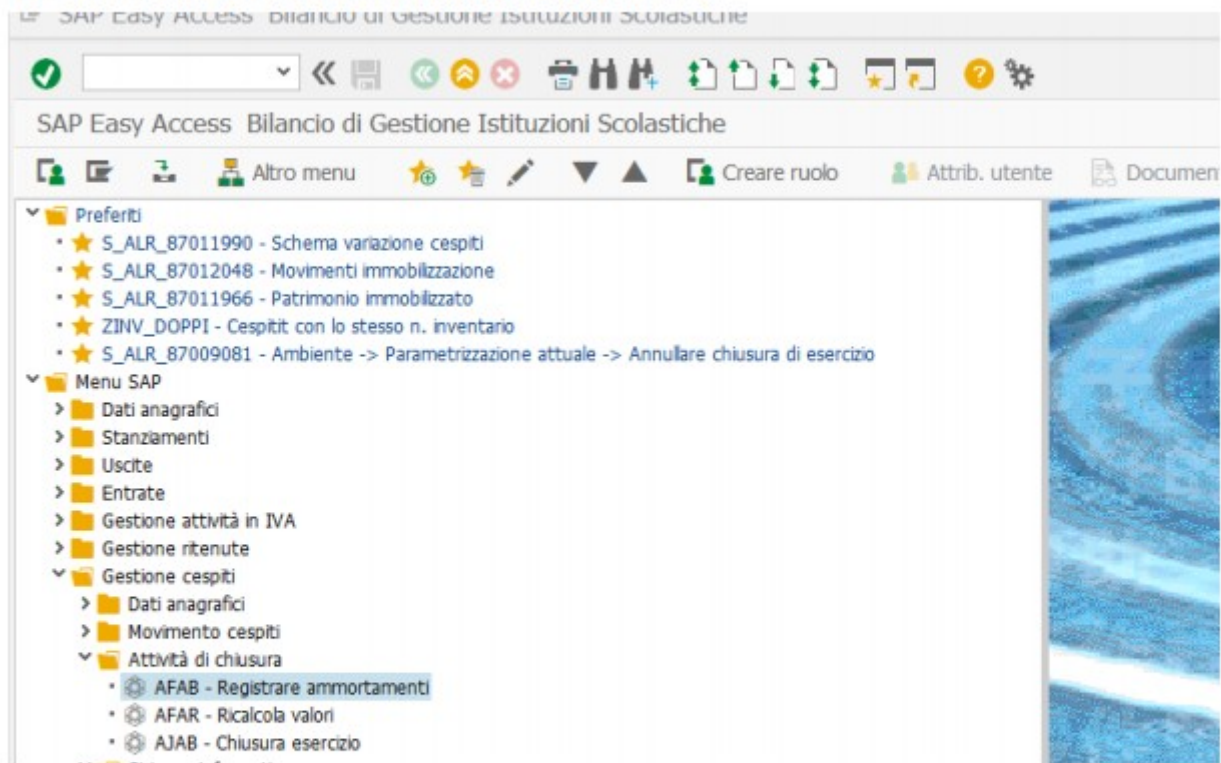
SAP Easy Access Bilancio di Gestione Istituzioni Scolastiche

SAP Easy Access Bilancio di Gestione Istituzioni Scolastiche

Altro menu Creare ruolo Attrib. utente Documen

Preferiti
S_ALR_87011990 - Schema variazione cespiti
S_ALR_87012048 - Movimenti immobilizzazione
S_ALR_87011966 - Patrimonio immobilizzato
ZINV_DOPPI - Cespitit con lo stesso n. inventario
S_ALR_87009081 - Ambiente -> Parametrizzazione attuale -> Annullare chiusura di esercizio
Menu SAP
Dati anagrafici
Stanziamenti
Uscite
Entrate
Gestione attività in IVA
Gestione ritenute
Gestione cespiti
Dati anagrafici
Movimento cespiti
Attività di chiusura
AFAB - Registrare ammortamenti
AFAR - Ricalcola valori
AJAB - Chiusura esercizio